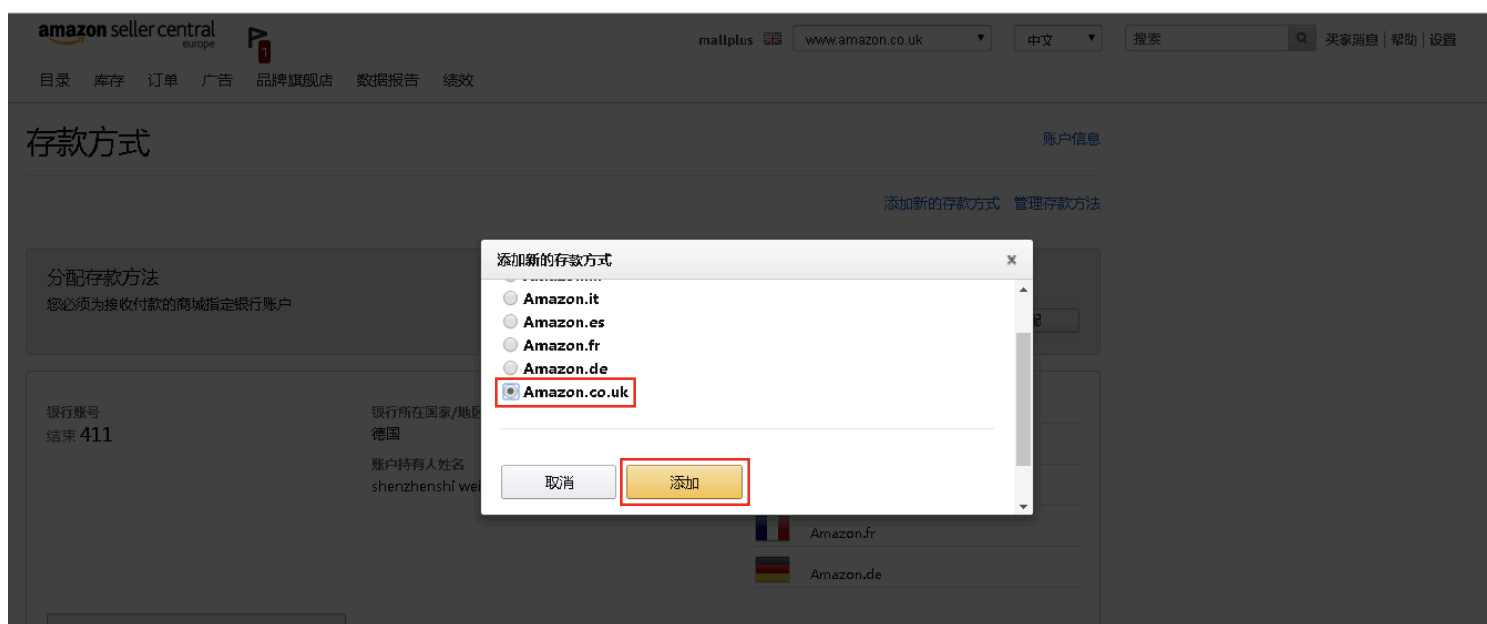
amazon seller central
europe

1

mallplus www.amazon.co.uk 中文 搜索 买家消息 | 帮助 | 设置

目录 库存 订单 广告 品牌旗舰店 数据报告 绩效

存款方式

账户信息

添加新的存款方式 管理存款方法

分配存款方法
您必须为接收付款的商城指定银行账户

银行账号
结束 411

银行所在国家/地区
德国

账户持有人姓名
shenzhenshi wei

添加新的存款方式

×

Amazon.it
Amazon.es
Amazon.fr
Amazon.de
Amazon.co.uk

取消 添加

Amazon.fr
Amazon.de